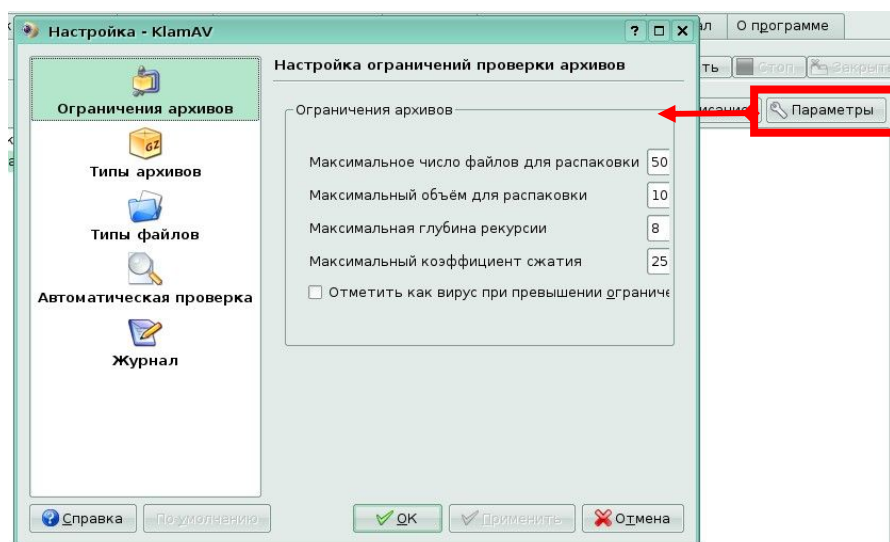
Настройка - KlamAV
? □ X
ал
О программе
ть
Стоп
Закрыт
исание
Параметры

Ограничения архивов
Типы архивов
Типы файлов
Автоматическая проверка
Журнал

Настройка ограничений проверки архивов

Ограничения архивов
Максимальное число файлов для распаковки 50
Максимальный объём для распаковки 10
Максимальная глубина рекурсии 8
Максимальный коэффициент сжатия 25
Отметить как вирус при превышении ограниче

Справка
По умолчанию
OK
Применить
Отмена